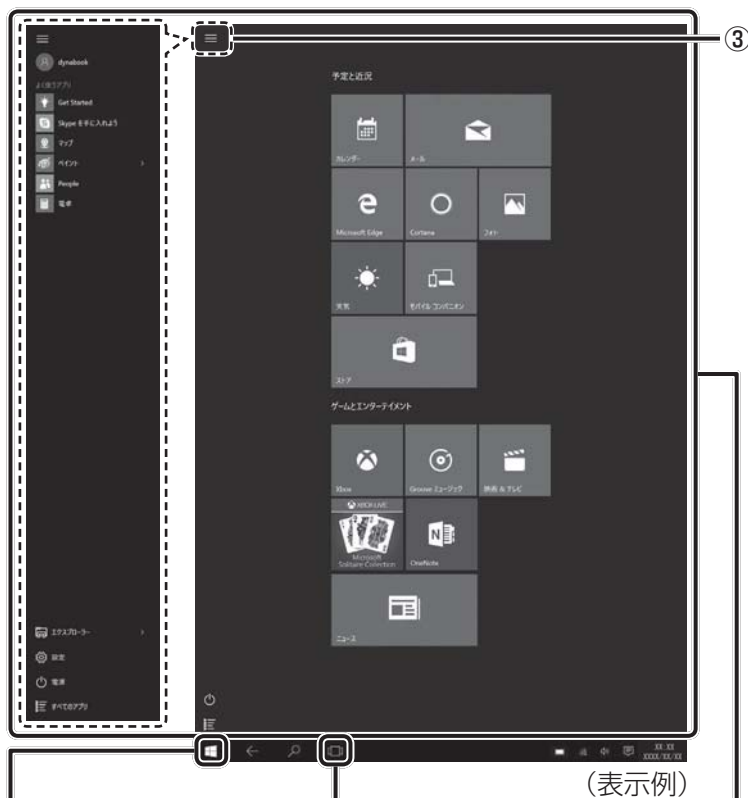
③

dynabook
よく使うアプリ
Get Started
Skype を手に入れよう
マップ
ペイント
People
電卓

予定と近況
カレンダー
メール
Microsoft Edge
Cortana
フォト
天気
モバイル コンパニオン
ストア

ゲームとエンターテイメント
Xbox
Groove ミュージック
映画 & テレビ
XBOX LIVE
Microsoft Solitaire Collection
OneNote
ニュース

エクスプローラー
設定
電源
すべてのアプリ

XX:XX
XXXX/XX/XX

（表示例）